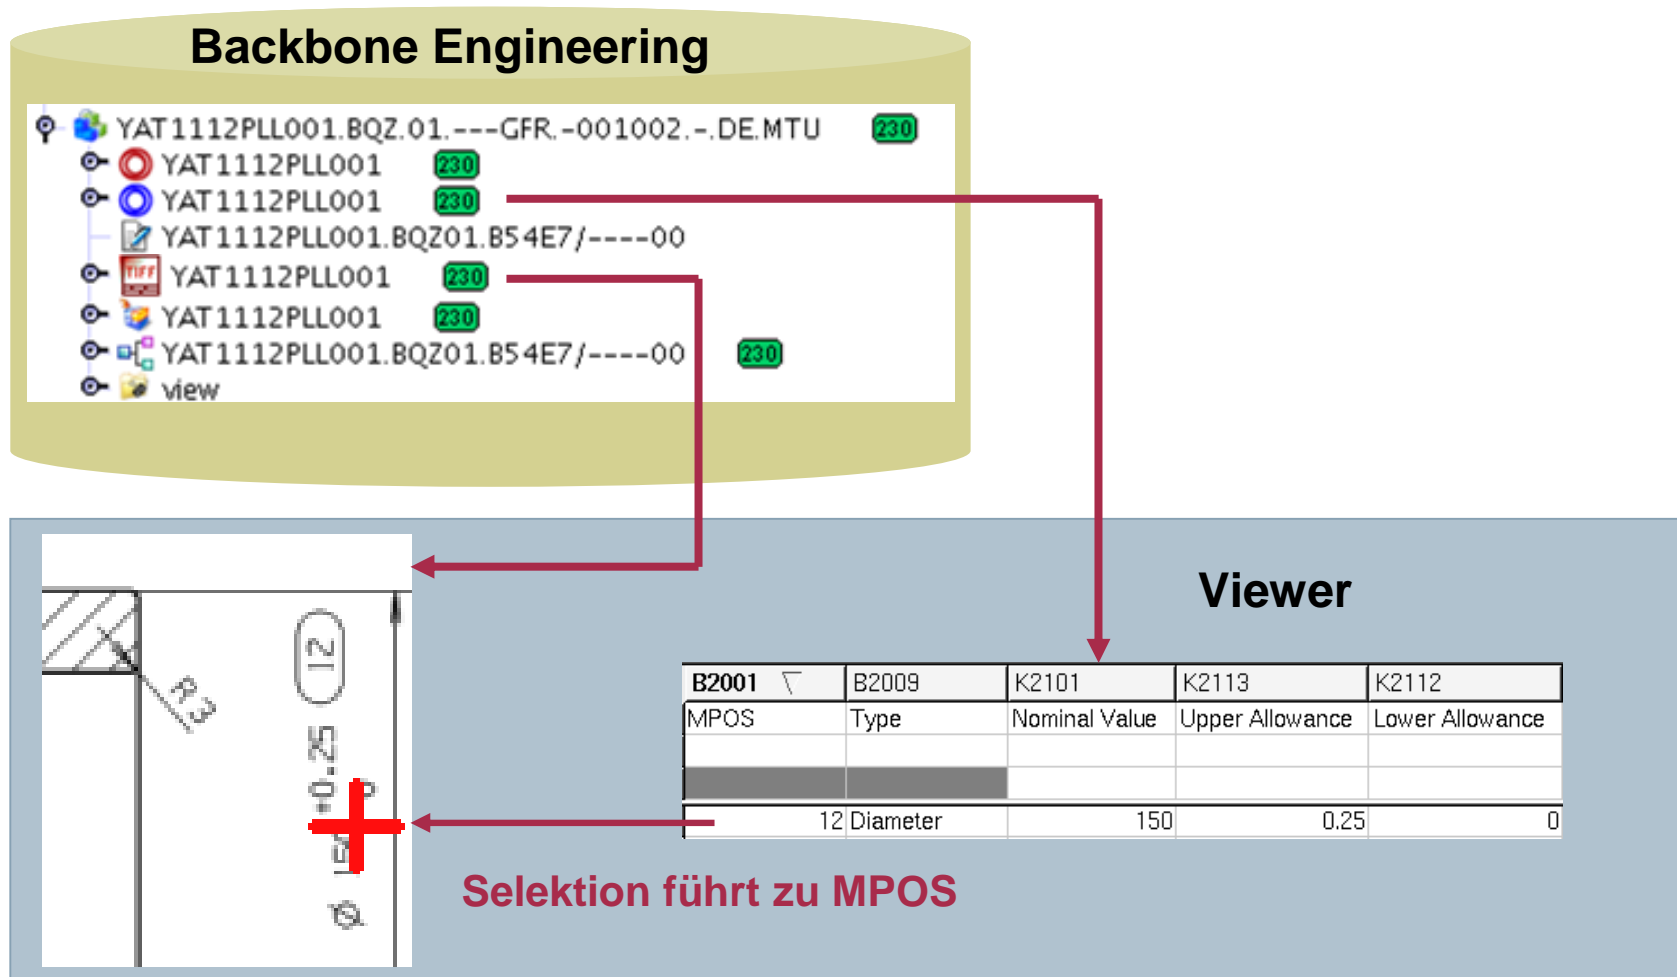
Backbone Engineering

YAT1112PLL001.BQZ.01.---GFR.-001002.-.DE.MTU 230
YAT1112PLL001 230
YAT1112PLL001 230
YAT1112PLL001.BQZ01.B54E7/----00
TIFF YAT1112PLL001 230
YAT1112PLL001 230
YAT1112PLL001.BQZ01.B54E7/----00 230
view

Viewer

R3
12
+0.25
Ø

| B2001 | B2009 | K2101 | K2113 | K2112 |
|---|---|---|---|---|
| MPOS | Type | Nominal Value | Upper Allowance | Lower Allowance |
| | | | | |
| | | | | |
| 12 | Diameter | 150 | 0.25 | 0 |

Selektion führt zu MPOS